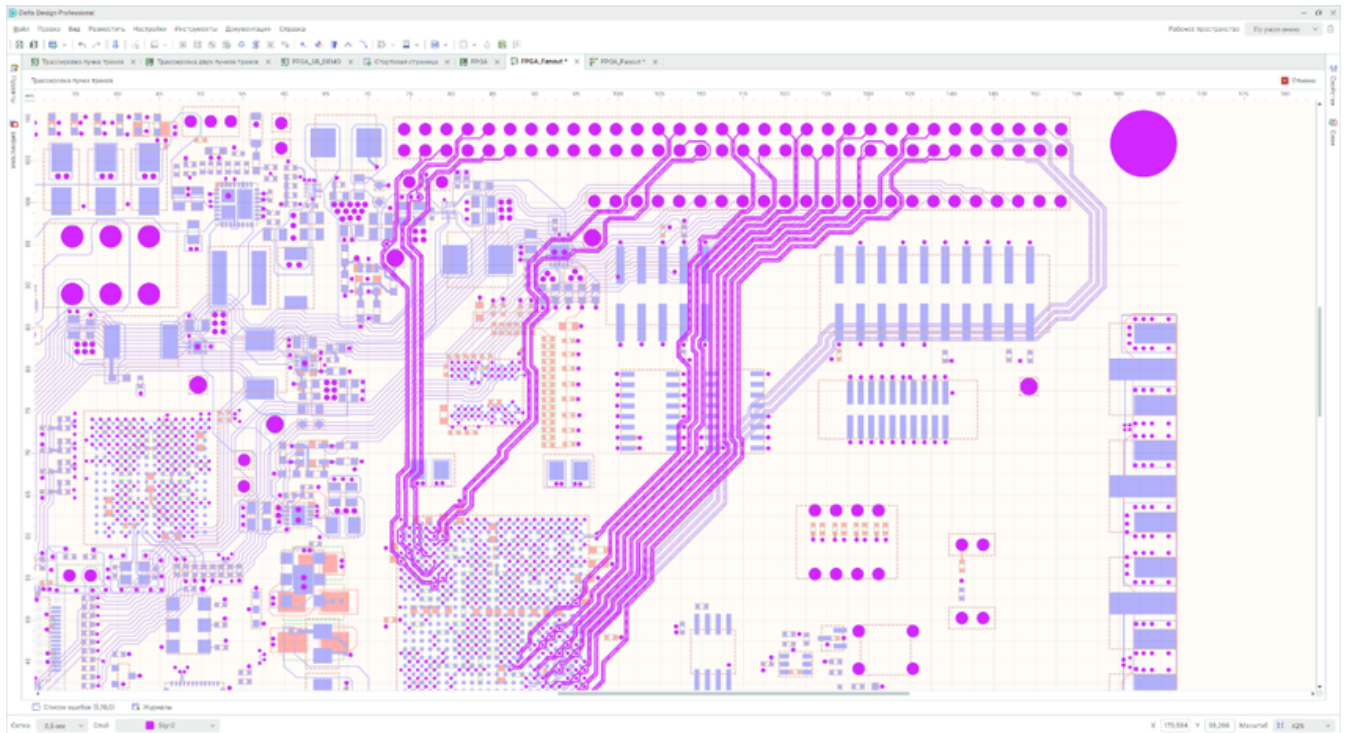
Delta Design Professional

Файл Правка Вид Разместить Настройки Инструменты Документация Справка

Рабочее пространство По умолчанию

Трассировка пучка трасс | Трассировка двух пучков трасс | FPGA_DB_DEMO | Стартовая страница | FPGA | FPGA_Fanout * | FPGA_Fanout *

Трассировка пучка трасс

Отмена

Проекты

Библиотеки

Свойства

Слои

Список ошибок (1,19,0)

Журналы

Сетка 0,5 мм Слой Signal

X 170,554 Y 38,266 Масштаб 42%